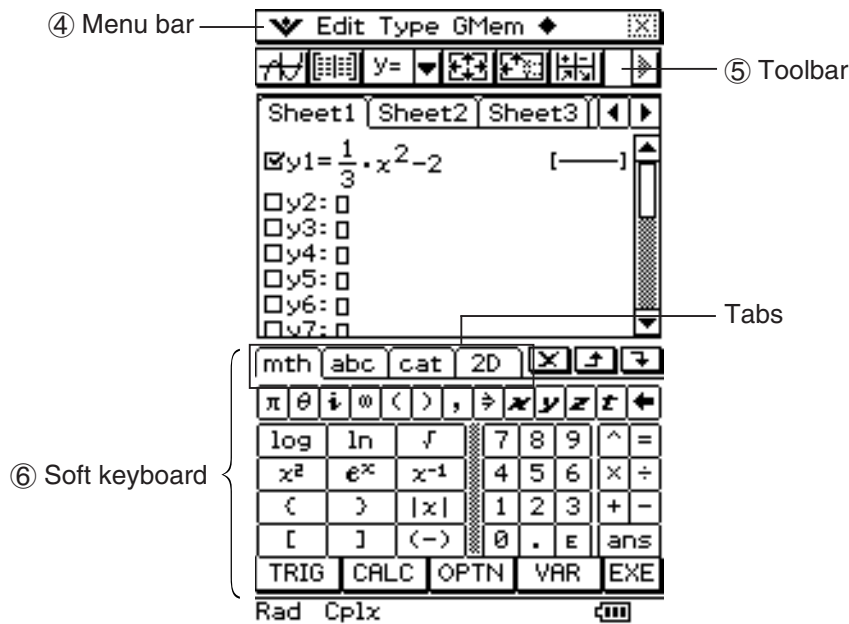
④ Menu bar

Edit Type GMem ◆

y=

⑤ Toolbar

Sheet1 Sheet2 Sheet3

☑y1=$\frac{1}{3}\cdot x^2-2$ [———]

☐y2: ▯
☐y3: ▯
☐y4: ▯
☐y5: ▯
☐y6: ▯
☐y7: ▯

Tabs

mth abc cat 2D

$\pi$ $\theta$ $i$ $\infty$ ( ) , ⇒ $x$ $y$ $z$ $t$ ←

| log | ln | √ | 7 | 8 | 9 | ^ | = |
|---|---|---|---|---|---|---|---|
| $x^2$ | $e^x$ | $x^{-1}$ | 4 | 5 | 6 | × | ÷ |
| { | } | \|x\| | 1 | 2 | 3 | + | − |
| [ | ] | (−) | 0 | . | E | ans | |

TRIG CALC OPTN VAR EXE

⑥ Soft keyboard

Rad Cplx